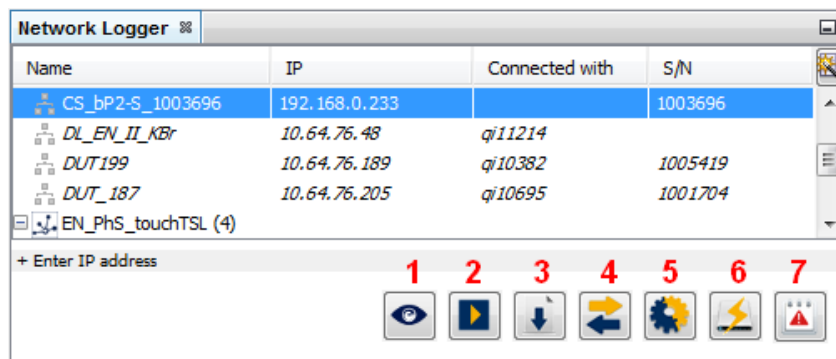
Network Logger

| Name | IP | Connected with | S/N |
|---|---|---|---|
| CS_bP2-S_1003696 | 192.168.0.233 | | 1003696 |
| DL_EN_II_KBr | 10.64.76.48 | qi11214 | |
| DUT199 | 10.64.76.189 | qi10382 | 1005419 |
| DUT_187 | 10.64.76.205 | qi10695 | 1001704 |
| EN_PhS_touchTSL (4) | | | |

+ Enter IP address

1 2 3 4 5 6 7